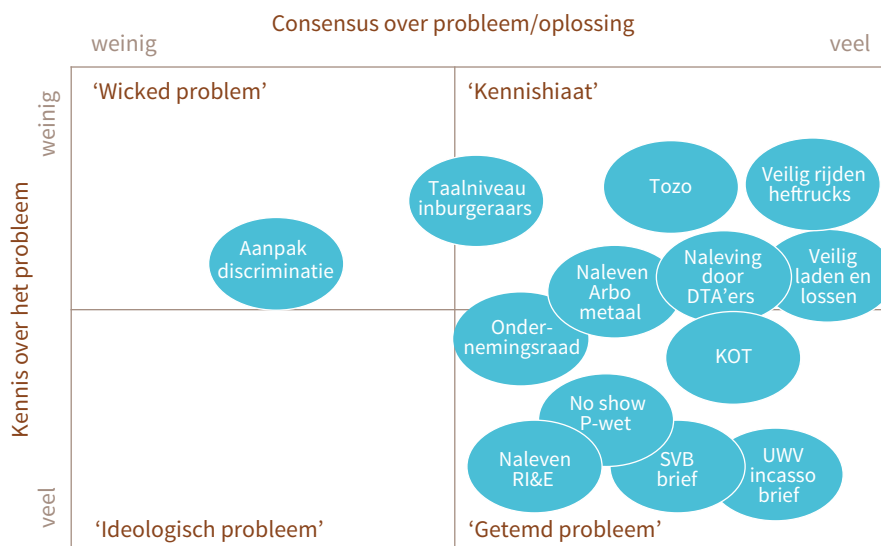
Consensus over probleem/oplossing

weinig

veel

Kennis over het probleem

weinig

veel

‘Wicked problem’

‘Kennishiaat’

Taalniveau inburgeraars

Tozo

Veilig rijden heftrucks

Aanpak discriminatie

Naleving door DTA’ers

Veilig laden en lossen

Naleven Arbo metaal

Ondernemingsraad

KOT

No show P-wet

Naleven RI&E

SVB brief

UWV incasso brief

‘Ideologisch probleem’

‘Getemd probleem’